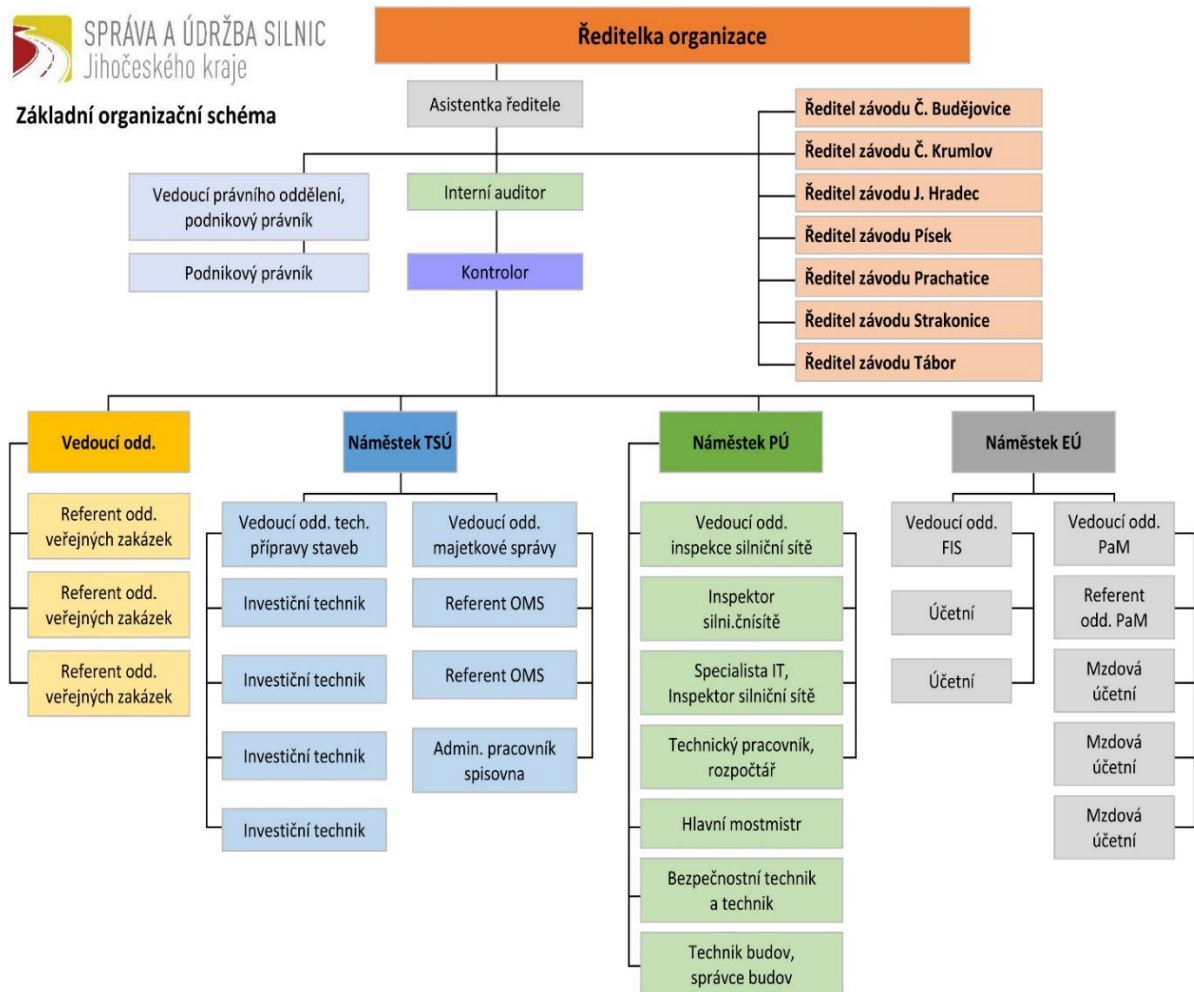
SPRÁVA A ÚDRŽBA SILNIC
Jihočeského kraje

Základní organizační schéma

Ředitelka organizace

Asistentka ředitele

Ředitel závodu Č. Budějovice
Ředitel závodu Č. Krumlov
Ředitel závodu J. Hradec
Ředitel závodu Písek
Ředitel závodu Prachatice
Ředitel závodu Strakonice
Ředitel závodu Tábor

Vedoucí právního oddělení, podnikový právník
Podnikový právník

Interní auditor

Kontrolor

Vedoucí odd.
Referent odd. veřejných zakázek
Referent odd. veřejných zakázek
Referent odd. veřejných zakázek

Náměstek TSÚ
Vedoucí odd. tech. přípravy staveb
Investiční technik
Investiční technik
Investiční technik
Investiční technik
Vedoucí odd. majetkové správy
Referent OMS
Referent OMS
Admin. pracovník spisovna

Náměstek PÚ
Vedoucí odd. inspekce silniční sítě
Inspektor silni.čnísítě
Specialista IT, Inspektor silniční sítě
Technický pracovník, rozpočtář
Hlavní mostmistr
Bezpečnostní technik a technik
Technik budov, správce budov

Náměstek EÚ
Vedoucí odd. FIS
Účetní
Účetní
Vedoucí odd. PaM
Referent odd. PaM
Mzdová účetní
Mzdová účetní
Mzdová účetní